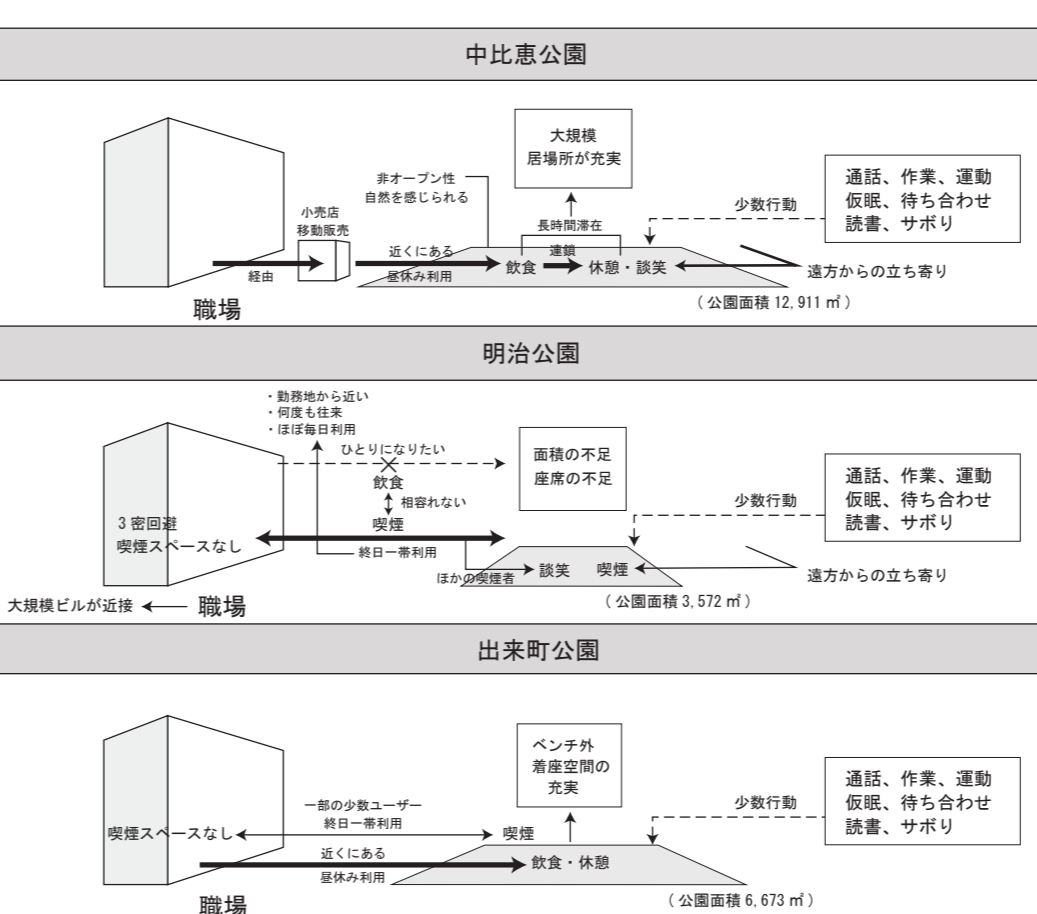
中比恵公園

大規模
居場所が充実

非オープン性
自然を感じられる

通話、作業、運動
仮眠、待ち合わせ
読書、サボり

少数行動

長時間滞在

小売店
移動販売

近くにある

連鎖

経由

飲食

休憩・談笑

遠方からの立ち寄り

昼休み利用

職場

（公園面積 12, 911 ㎡）

明治公園

・勤務地から近い
・何度も往来
・ほぼ毎日利用

ひとりになりたい

面積の不足
座席の不足

飲食

相容れない

通話、作業、運動
仮眠、待ち合わせ
読書、サボり

少数行動

3 密回避
喫煙スペースなし

喫煙

終日一帯利用

談笑

喫煙

遠方からの立ち寄り

ほかの喫煙者

大規模ビルが近接

職場

（公園面積 3, 572 ㎡）

出来町公園

ベンチ外
着座空間の
充実

通話、作業、運動
仮眠、待ち合わせ
読書、サボり

一部の少数ユーザー
終日一帯利用

少数行動

喫煙スペースなし

喫煙

近くにある

飲食・休憩

昼休み利用

職場

（公園面積 6, 673 ㎡）